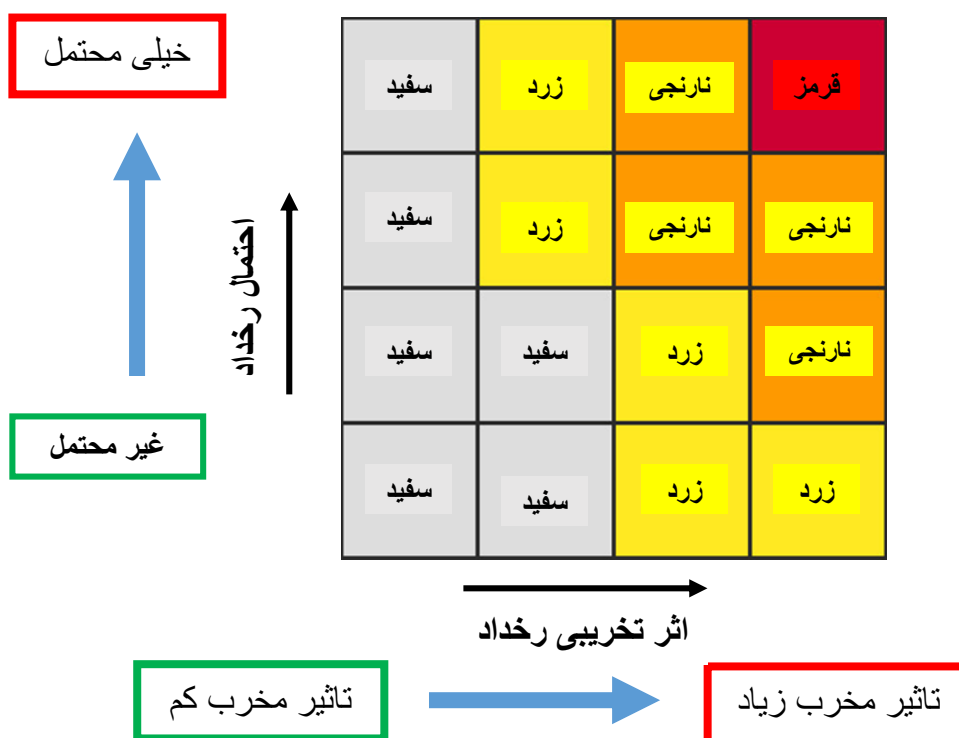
خیلی محتمل

غیر محتمل

احتمال رخداد

| سفید | زرد | نارنجی | قرمز |
|---|---|---|---|
| سفید | زرد | نارنجی | نارنجی |
| سفید | سفید | زرد | نارنجی |
| سفید | سفید | زرد | زرد |

اثر تخریبی رخداد

تاثیر مخرب کم

تاثیر مخرب زیاد